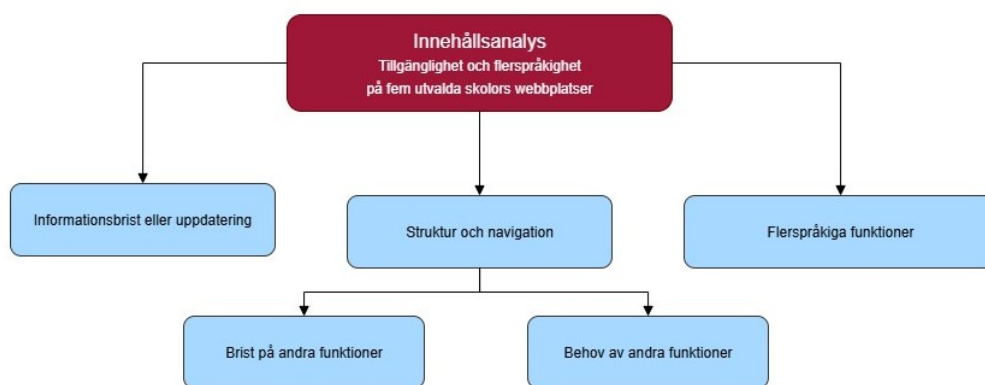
Innehållsanalys
Tillgänglighet och flerspråkighet
på fem utvalda skolors webbplatser

Informationsbrist eller uppdatering

Struktur och navigation

Flerspråkiga funktioner

Brist på andra funktioner

Behov av andra funktioner